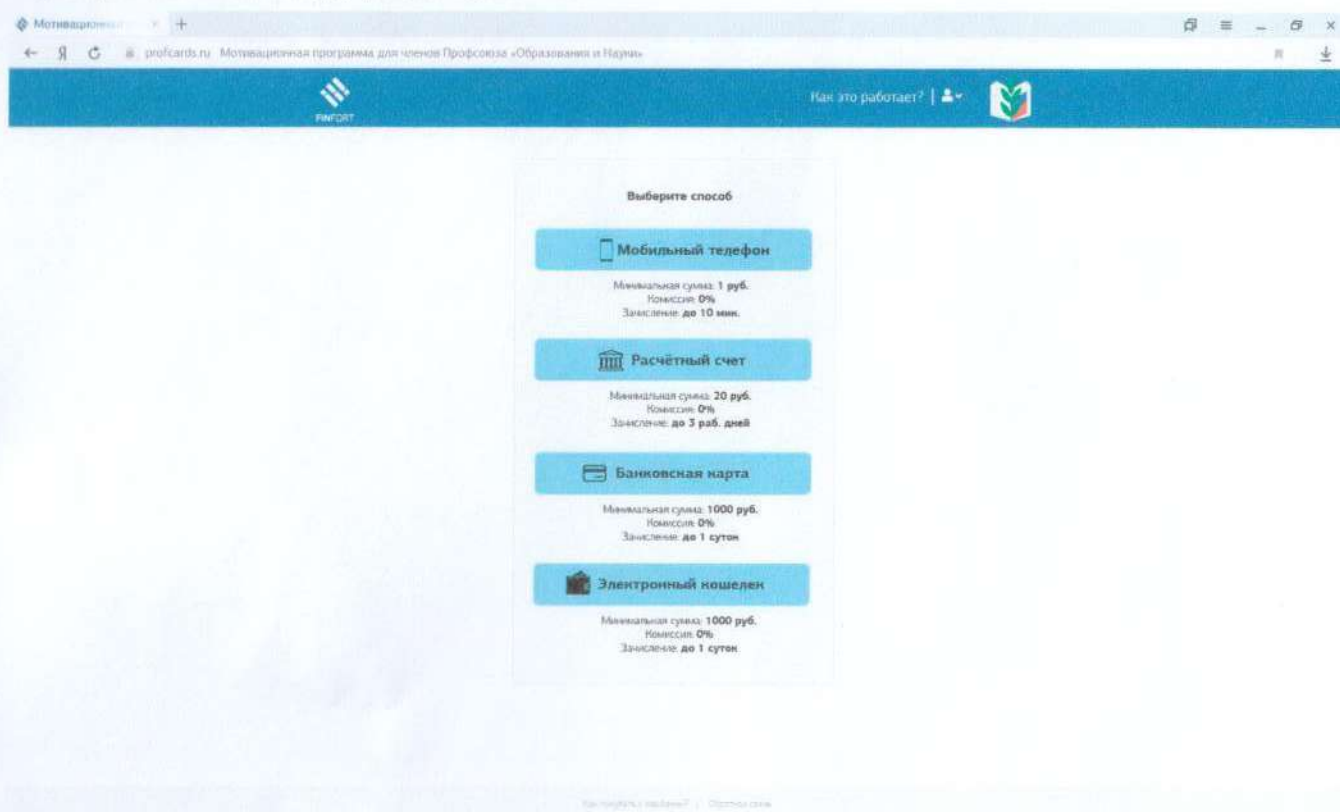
Мотивацион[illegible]

profcards.ru Мотивационная программа для членов Профсоюза «Образования и Науки»

FINFORT

Как это работает? |

Выберите способ

Мобильный телефон

Минимальная сумма: 1 руб.
Комиссия: 0%
Зачисление: до 10 мин.

Расчётный счет

Минимальная сумма: 20 руб.
Комиссия: 0%
Зачисление: до 3 раб. дней

Банковская карта

Минимальная сумма: 1000 руб.
Комиссия: 0%
Зачисление: до 1 суток

Электронный кошелек

Минимальная сумма: 1000 руб.
Комиссия: 0%
Зачисление: до 1 суток

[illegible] | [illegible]